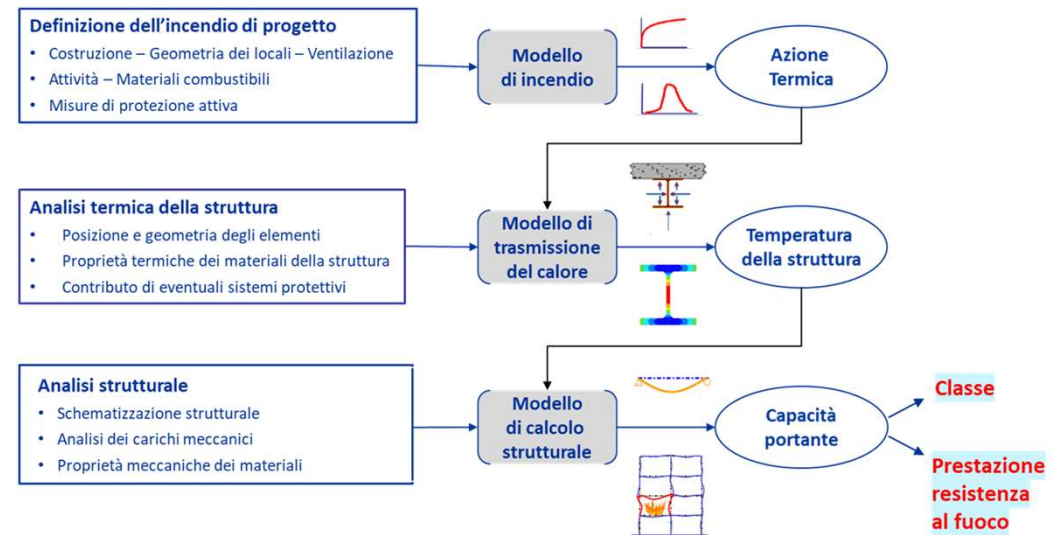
Definizione dell'incendio di progetto
• Costruzione – Geometria dei locali – Ventilazione
• Attività – Materiali combustibili
• Misure di protezione attiva

Modello di incendio

Azione Termica

Analisi termica della struttura
• Posizione e geometria degli elementi
• Proprietà termiche dei materiali della struttura
• Contributo di eventuali sistemi protettivi

Modello di trasmissione del calore

Temperatura della struttura

Analisi strutturale
• Schematizzazione strutturale
• Analisi dei carichi meccanici
• Proprietà meccaniche dei materiali

Modello di calcolo strutturale

Capacità portante

Classe

Prestazione resistenza al fuoco